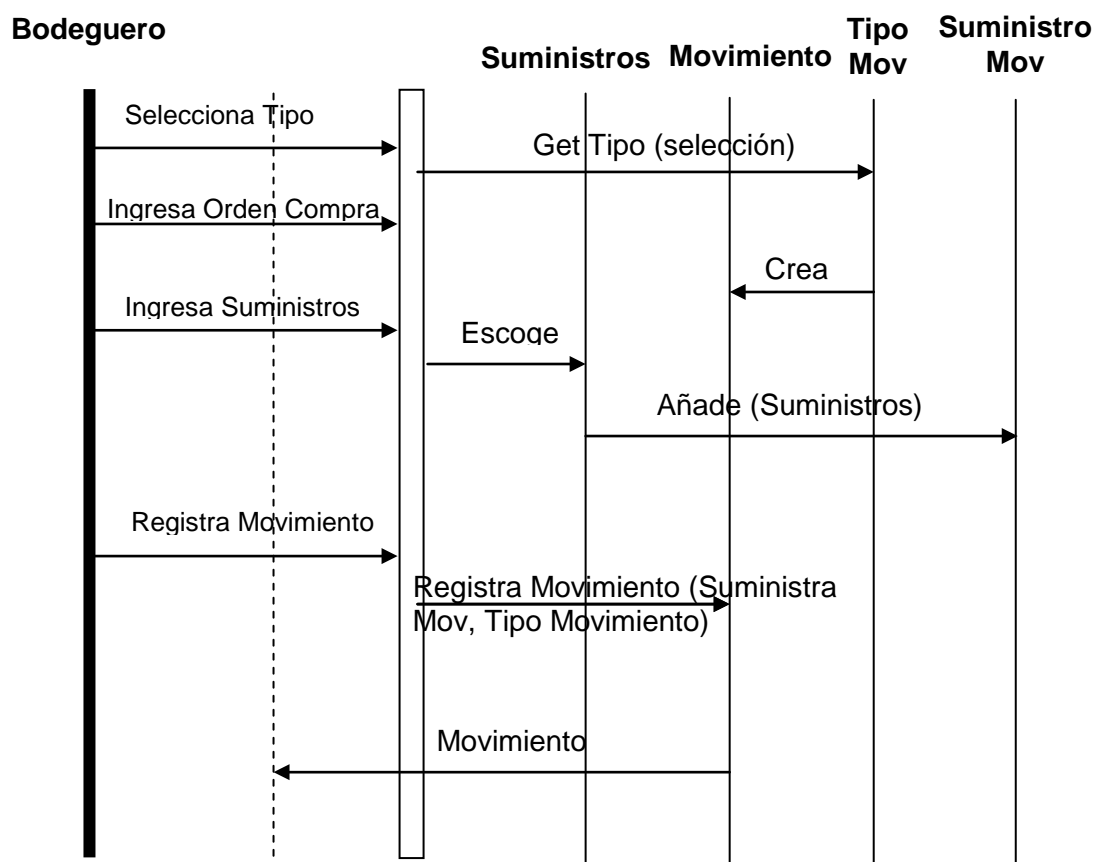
Bodeguero

Suministros

Movimiento

Tipo Mov

Suministro Mov

Selecciona Tipo

Get Tipo (selección)

Ingresa Orden Compra

Crea

Ingresa Suministros

Escoge

Añade (Suministros)

Registra Movimiento

Registra Movimiento (Suministra Mov, Tipo Movimiento)

Movimiento